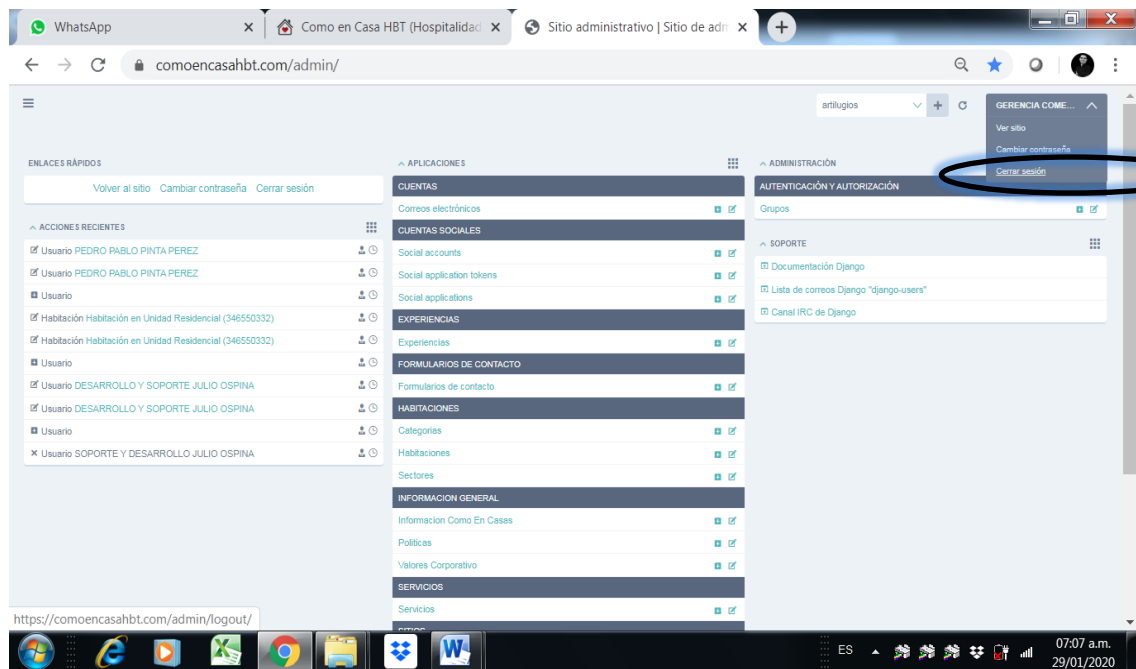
WhatsApp ×
Como en Casa HBT (Hospitalidad ×
Sitio administrativo | Sitio de adm ×

comoencasahbt.com/admin/

artilugios
GERENCIA COME...
Ver sitio
Cambiar contraseña
Cerrar sesión

ENLACES RÁPIDOS
Volver al sitio Cambiar contraseña Cerrar sesión

ACCIONES RECIENTES
Usuario PEDRO PABLO PINTA PEREZ
Usuario PEDRO PABLO PINTA PEREZ
Usuario
Habitación Habitación en Unidad Residencial (346550332)
Habitación Habitación en Unidad Residencial (346550332)
Usuario
Usuario DESARROLLO Y SOPORTE JULIO OSPINA
Usuario DESARROLLO Y SOPORTE JULIO OSPINA
Usuario
Usuario SOPORTE Y DESARROLLO JULIO OSPINA

APLICACIONES
CUENTAS
Correos electrónicos
CUENTAS SOCIALES
Social accounts
Social application tokens
Social applications
EXPERIENCIAS
Experiencias
FORMULARIOS DE CONTACTO
Formularios de contacto
HABITACIONES
Categorias
Habitaciones
Sectores
INFORMACION GENERAL
Informacion Como En Casas
Politicas
Valores Corporativo
SERVICIOS
Servicios

ADMINISTRACIÓN
AUTENTICACIÓN Y AUTORIZACIÓN
Grupos

SOPORTE
Documentación Django
Lista de correos Django "django-users"
Canal IRC de Django

https://comoencasahbt.com/admin/logout/

ES
07:07 a.m.
29/01/2020